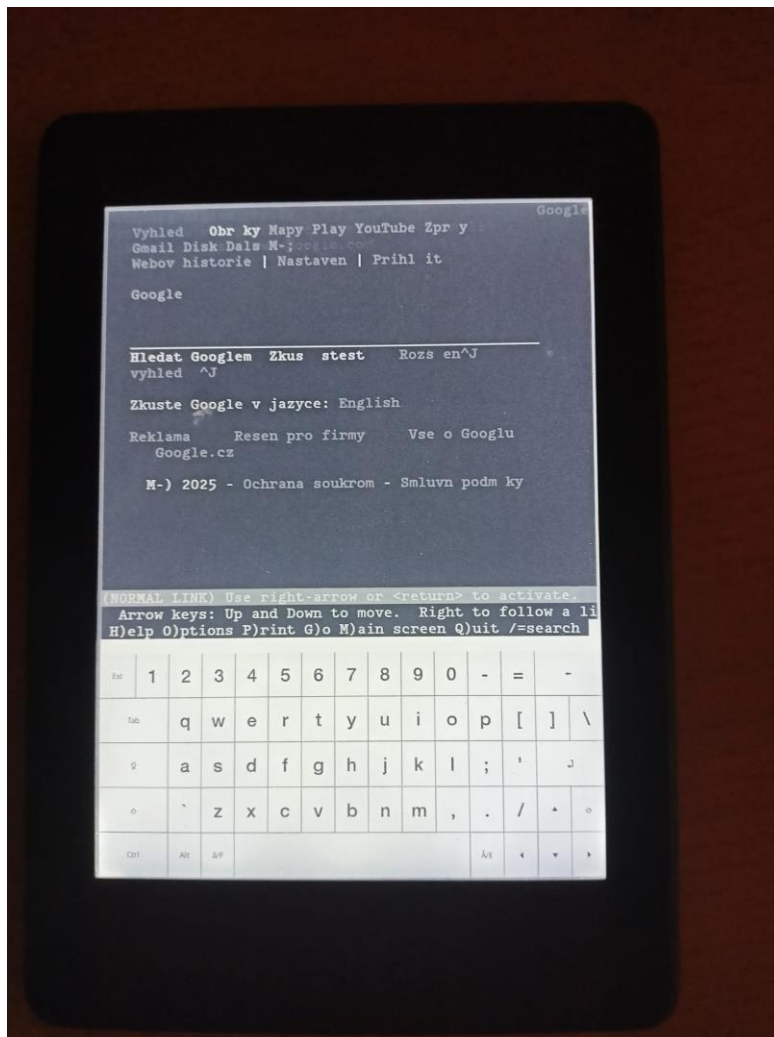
Google

Vyhled Obr ky Mapy Play YouTube Zpr y
Gmail Disk Dals M-;
Webov historie | Nastaven | Prihl it

Google

Hledat Googlem Zkus stest Rozs en^J
vyhled ^J

Zkuste Google v jazyce: English

Reklama Resen pro firmy Vse o Googlu
Google.cz

M-) 2025 - Ochrana soukrom - Smluvn podm ky

(NORMAL LINK) Use right-arrow or <return> to activate.
Arrow keys: Up and Down to move. Right to follow a li
H)elp O)ptions P)rint G)o M)ain screen Q)uit /=search

Esc 1 2 3 4 5 6 7 8 9 0 - = -
Tab q w e r t y u i o p [ ] \
a s d f g h j k l ; '
` z x c v b n m , . /
Ctrl Alt